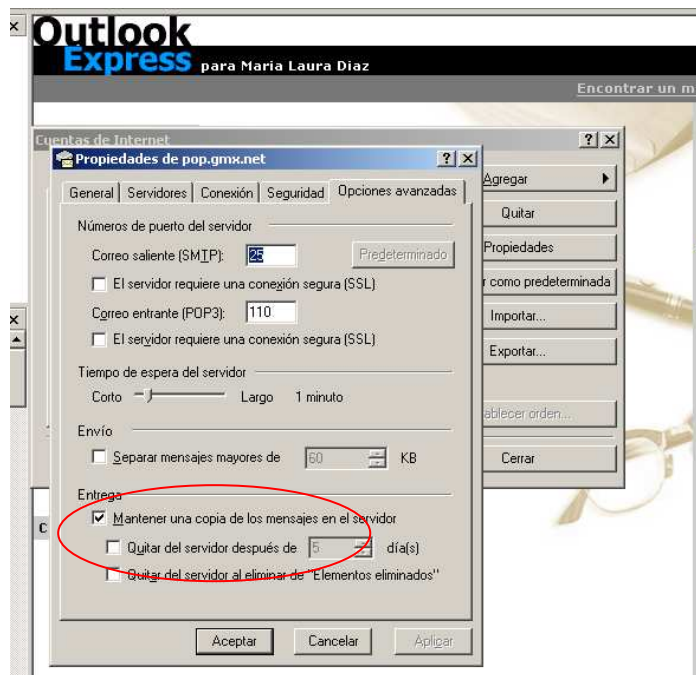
Outlook Express para Maria Laura Diaz

Encontrar un m

Cuentas de Internet

Propiedades de pop.gmx.net

General | Servidores | Conexión | Seguridad | Opciones avanzadas

Números de puerto del servidor

Correo saliente (SMTP): 25 Predeterminado

El servidor requiere una conexión segura (SSL)

Correo entrante (POP3): 110

El servidor requiere una conexión segura (SSL)

Tiempo de espera del servidor

Corto Largo 1 minuto

Envío

Separar mensajes mayores de 60 KB

Entrega

Mantener una copia de los mensajes en el servidor

Quitar del servidor después de 5 día(s)

Quitar del servidor al eliminar de "Elementos eliminados"

Aceptar Cancelar Aplicar

Agregar

Quitar

Propiedades

r como predeterminada

Importar...

Exportar...

ablecer orden...

Cerrar